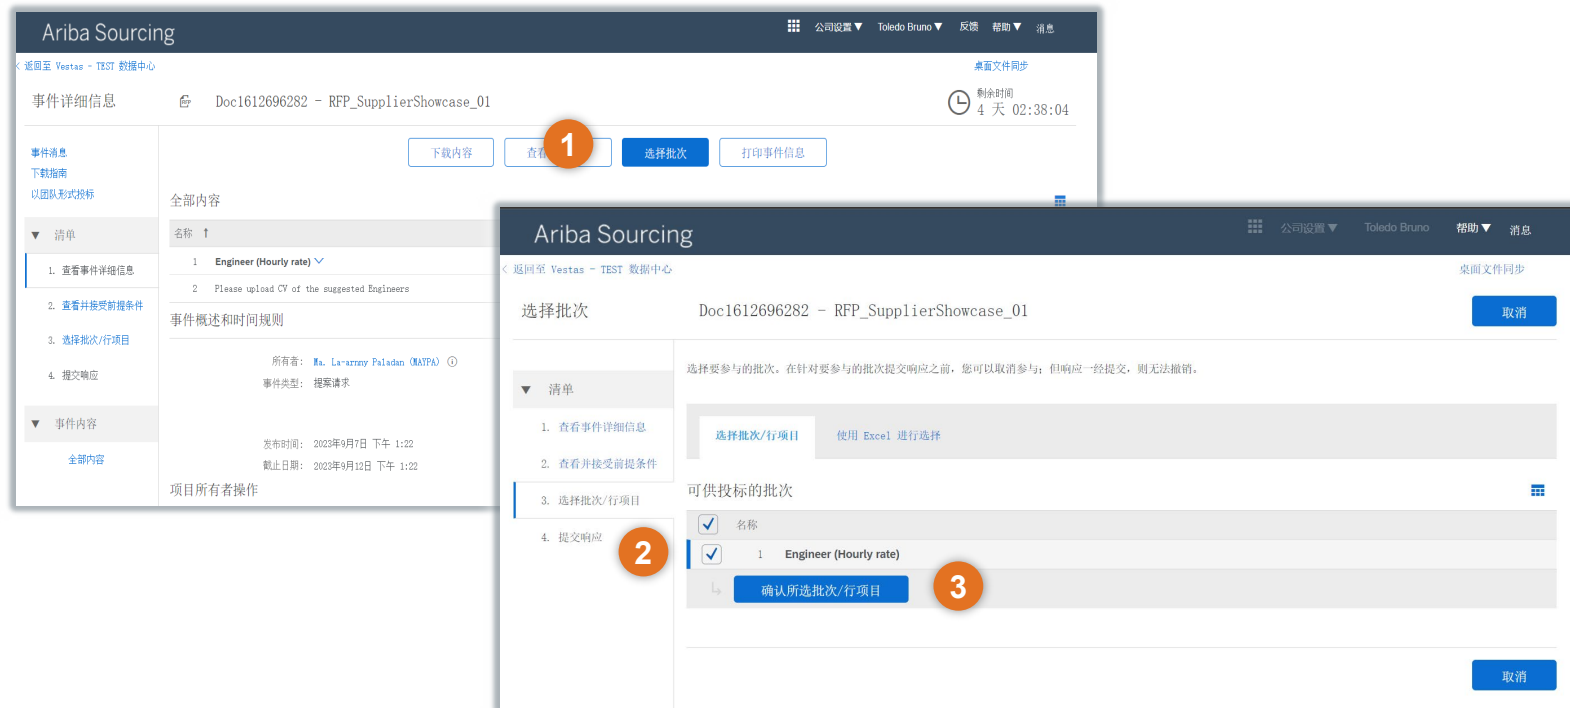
Ariba Sourcing

公司设置 ▼ Toledo Bruno ▼ 反馈 帮助 ▼ 消息

返回至 Vestas - TEST 数据中心

桌面文件同步

事件详细信息

Doc1612696282 - RFP_SupplierShowcase_01

剩余时间
4 天 02:38:04

事件消息
下载指南
以团队形式投标

下载内容
查看
1
选择批次
打印事件信息

全部内容

▼ 清单

1. 查看事件详细信息
2. 查看并接受前提条件
3. 选择批次/行项目
4. 提交响应

▼ 事件内容

全部内容

| 名称 ↑ |
|---|
| 1 Engineer (Hourly rate) |
| 2 Please upload CV of the suggested Engineers |

事件概述和时间规则

所有者: Ma. La-arnny Paladan (MAYPA)
事件类型: 提案请求

发布时间: 2023年9月7日 下午 1:22
截止日期: 2023年9月12日 下午 1:22

项目所有者操作

Ariba Sourcing

公司设置 ▼ Toledo Bruno 帮助 ▼ 消息

返回至 Vestas - TEST 数据中心

桌面文件同步

选择批次

Doc1612696282 - RFP_SupplierShowcase_01

取消

选择要参与的批次。在针对要参与的批次提交响应之前，您可以取消参与；但响应一经提交，则无法撤销。

▼ 清单

1. 查看事件详细信息
2. 查看并接受前提条件
3. 选择批次/行项目
4. 提交响应

2

选择批次/行项目
使用 Excel 进行选择

可供投标的批次

| | 名称 |
|---|---|
| ✓ | 1 Engineer (Hourly rate) |

确认所选批次/行项目

3

取消